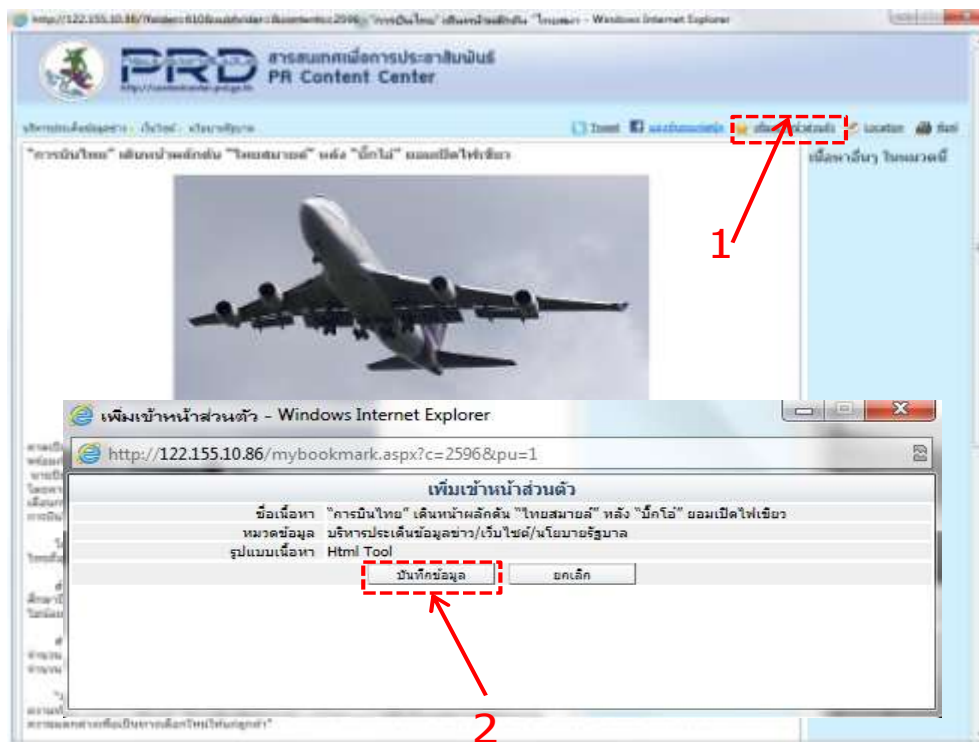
PRD สารสนเทศเพื่อการประชาสัมพันธ์ PR Content Center

"การบินไทย" เดินหน้าผลักดัน "ไทยสมายล์" หลัง "บิ๊กโอ๋" ยอมเปิดไฟเขียว

Tweet Location

เนื้อหาอื่นๆ ในหมวดนี้

1

เพิ่มเข้าหน้าส่วนตัว - Windows Internet Explorer

http://122.155.10.86/mybookmark.aspx?c=2596&pu=1

เพิ่มเข้าหน้าส่วนตัว

| | |
|---|---|
| ชื่อเนื้อหา | "การบินไทย" เดินหน้าผลักดัน "ไทยสมายล์" หลัง "บิ๊กโอ๋" ยอมเปิดไฟเขียว |
| หมวดข้อมูล | บริหารประเด็นข้อมูลข่าว/เว็บไซต์/นโยบายรัฐบาล |
| รูปแบบเนื้อหา | Html Tool |

บันทึกข้อมูล ยกเลิก

2